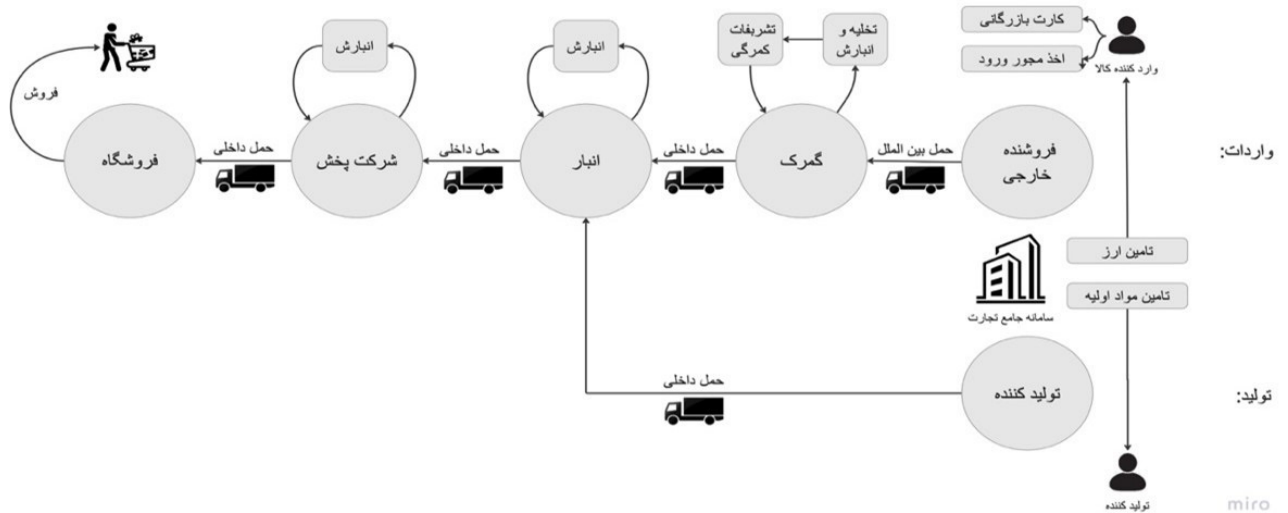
کارت بازرگانی

اخذ مجوز ورود

وارد کننده کالا

تخلیه و انبارش

تشریفات گمرکی

انبارش

انبارش

فروش

واردات:

فروشنده خارجی

حمل بین الملل

گمرک

حمل داخلی

انبار

حمل داخلی

شرکت پخش

حمل داخلی

فروشگاه

تامین ارز

تامین مواد اولیه

سامانه جامع تجارت

تولید:

تولید کننده

حمل داخلی

تولید کننده

miro